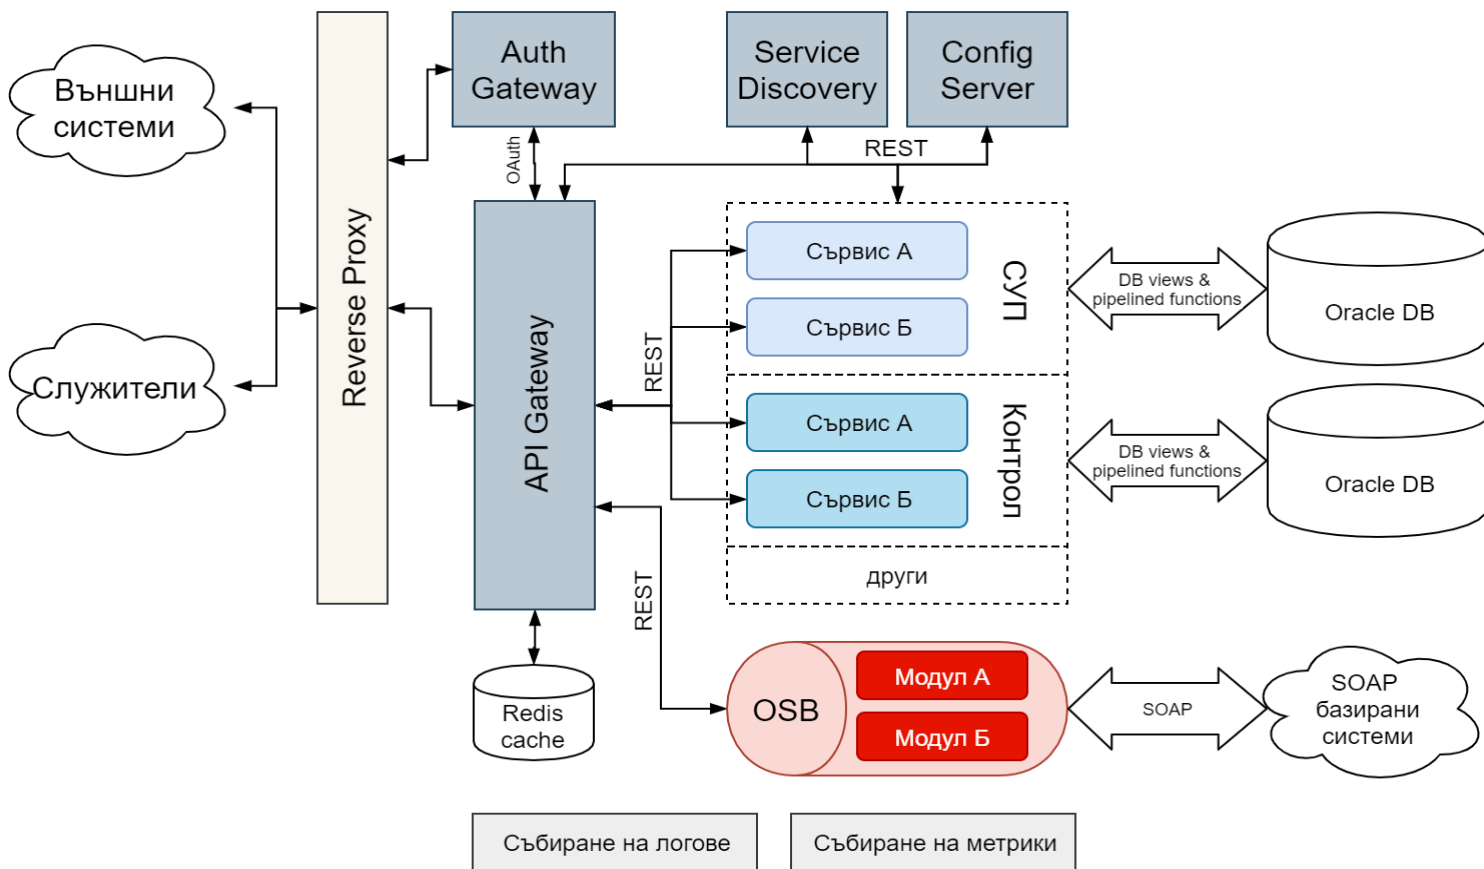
Външни системи

Служители

Reverse Proxy

Auth Gateway

Service Discovery

Config Server

OAuth

REST

API Gateway

REST

Сървис А

Сървис Б

СУП

Сървис А

Сървис Б

Контрол

други

DB views & pipelined functions

Oracle DB

DB views & pipelined functions

Oracle DB

REST

Redis cache

OSB

Модул А

Модул Б

SOAP

SOAP базирани системи

Събиране на логове

Събиране на метрики